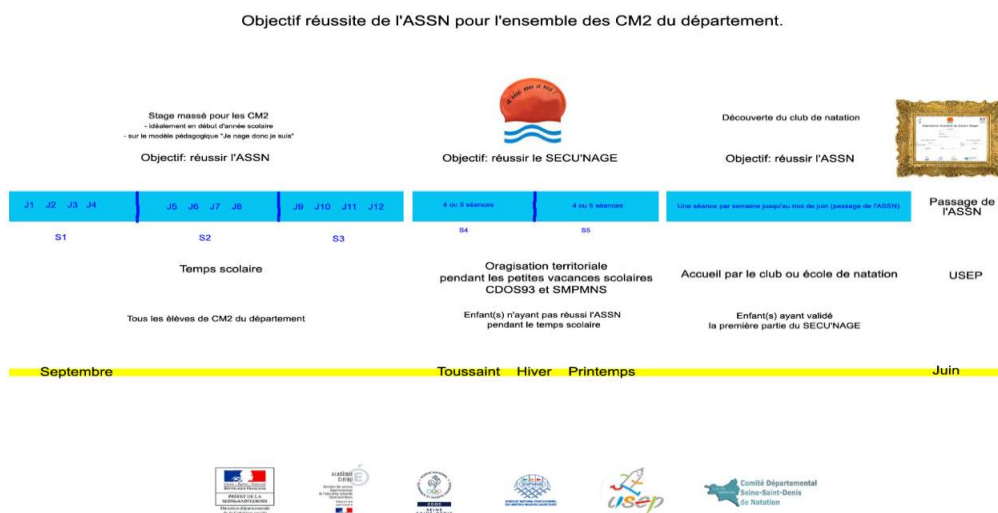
Objectif réussite de l'ASSN pour l'ensemble des CM2 du département.

Stage massé pour les CM2
- idéalement en début d'année scolaire
- sur le modèle pédagogique "Je nage donc je suis"

Objectif: réussir l'ASSN

J1 J2 J3 J4

J5 J6 J7 J8

J9 J10 J11 J12

S1

S2

S3

Temps scolaire

Tous les élèves de CM2 du département

Objectif: réussir le SECU'NAGE

4 ou 5 séances

4 ou 5 séances

S4

S5

Oragisation territoriale pendant les petites vacances scolaires CDOS93 et SMPMNS

Enfant(s) n'ayant pas réussi l'ASSN pendant le temps scolaire

Découverte du club de natation

Objectif: réussir l'ASSN

Une séance par semaine jusqu'au moi de juin (passage de l'ASSN)

Accueil par le club ou école de natation

Enfant(s) ayant validé la première partie du SECU'NAGE

Passage de l'ASSN

USEP

Septembre

Toussaint Hiver Printemps

Juin

PRÉFET DE LA SEINE-SAINT-DENIS

usep

Comité Départemental Seine-Saint-Denis de Natation